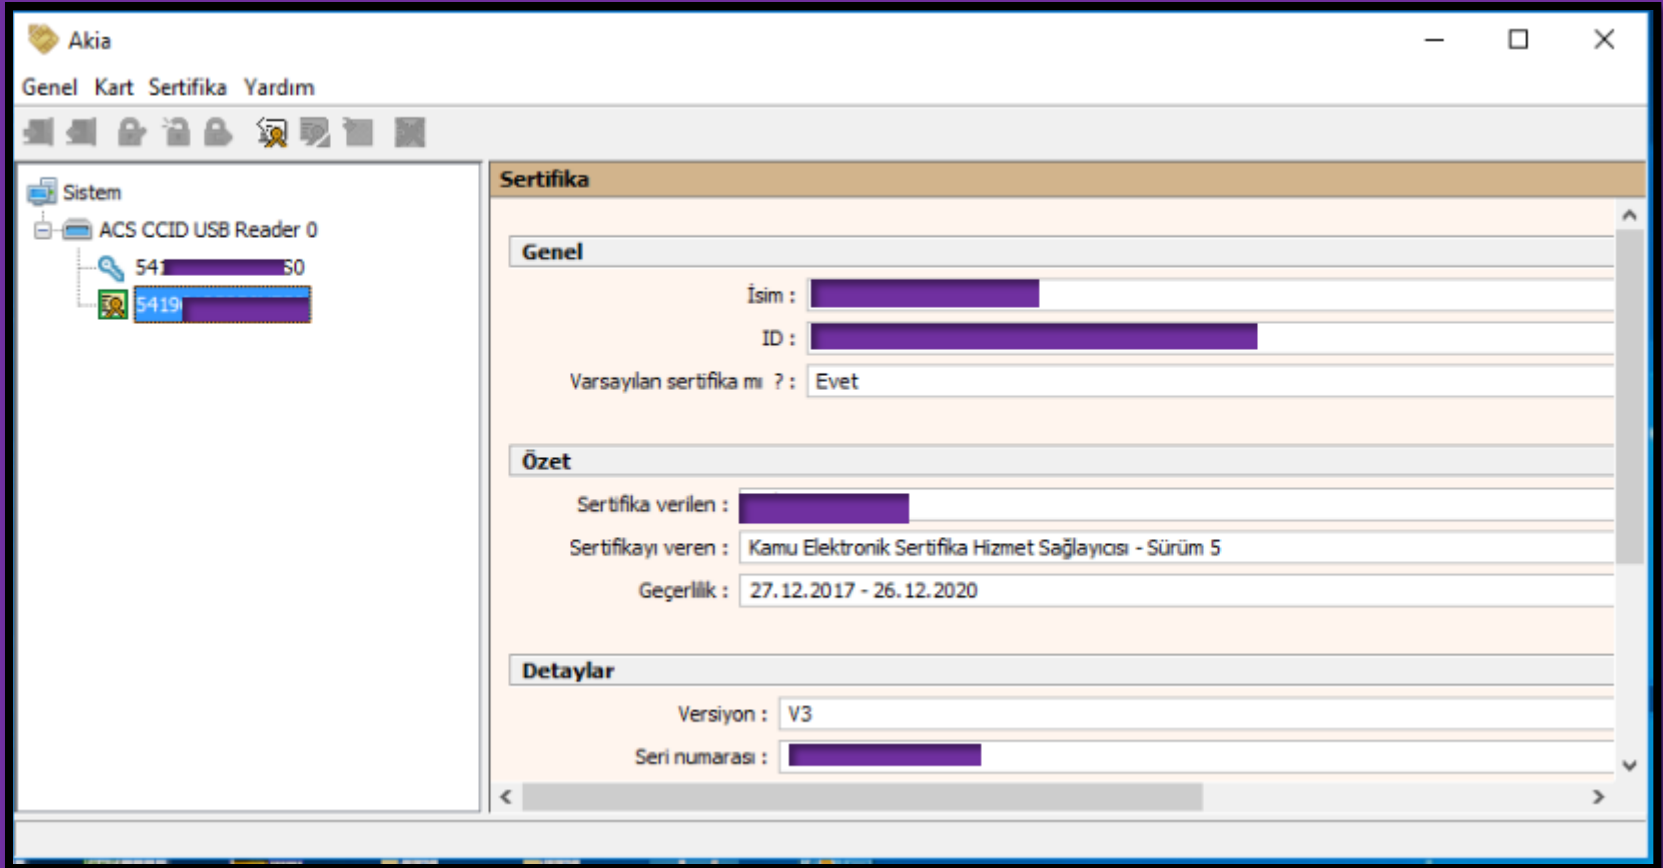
Akia

Genel Kart Sertifika Yardım

Sistem
ACS CCID USB Reader 0
541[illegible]50
5419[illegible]

Sertifika

Genel
İsim : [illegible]
ID : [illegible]
Varsayılan sertifika mı ? : Evet

Özet
Sertifika verilen : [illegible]
Sertifikayı veren : Kamu Elektronik Sertifika Hizmet Sağlayıcısı - Sürüm 5
Geçerlik : 27.12.2017 - 26.12.2020

Detaylar
Versiyon : V3
Seri numarası : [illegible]